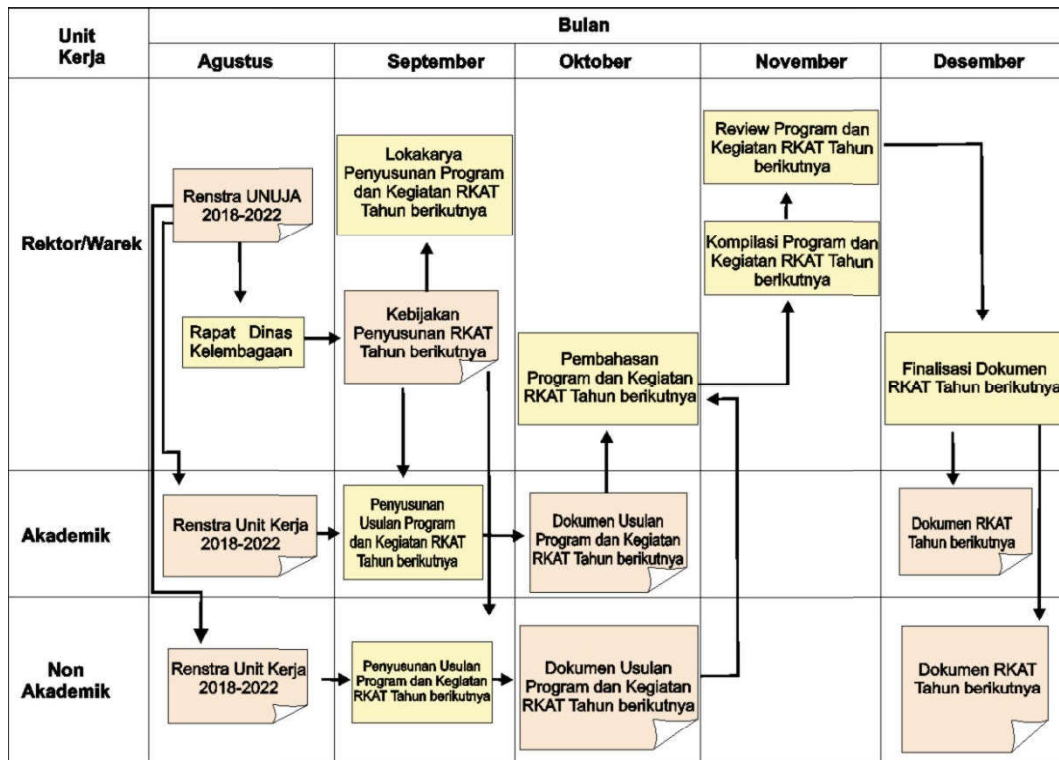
| Unit Kerja | Bulan | | | | |
|---|---|---|---|---|---|
| | Agustus | September | Oktober | November | Desember |
| Rektor/Warek | Renstra UNUJA 2018-2022<br>Rapat Dinas Kelembagaan | Lokakarya Penyusunan Program dan Kegiatan RKAT Tahun berikutnya<br>Kebijakan Penyusunan RKAT Tahun berikutnya | Pembahasan Program dan Kegiatan RKAT Tahun berikutnya | Review Program dan Kegiatan RKAT Tahun berikutnya<br>Kompilasi Program dan Kegiatan RKAT Tahun berikutnya | Finalisasi Dokumen RKAT Tahun berikutnya |
| Akademik | Renstra Unit Kerja 2018-2022 | Penyusunan Usulan Program dan Kegiatan RKAT Tahun berikutnya | Dokumen Usulan Program dan Kegiatan RKAT Tahun berikutnya | | Dokumen RKAT Tahun berikutnya |
| Non Akademik | Renstra Unit Kerja 2018-2022 | Penyusunan Usulan Program dan Kegiatan RKAT Tahun berikutnya | Dokumen Usulan Program dan Kegiatan RKAT Tahun berikutnya | | Dokumen RKAT Tahun berikutnya |